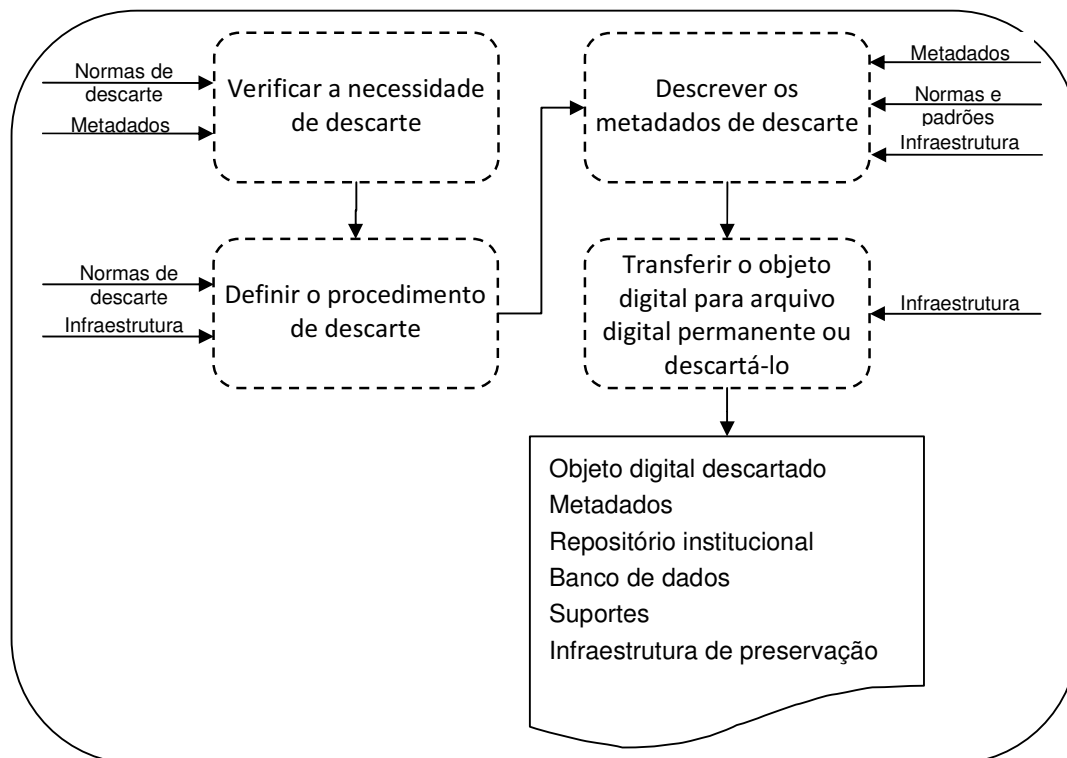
Normas de descarte

Metadados

Verificar a necessidade de descarte

Descrever os metadados de descarte

Metadados

Normas e padrões

Infraestrutura

Normas de descarte

Infraestrutura

Definir o procedimento de descarte

Transferir o objeto digital para arquivo digital permanente ou descartá-lo

Infraestrutura

Objeto digital descartado
Metadados
Repositório institucional
Banco de dados
Suportes
Infraestrutura de preservação